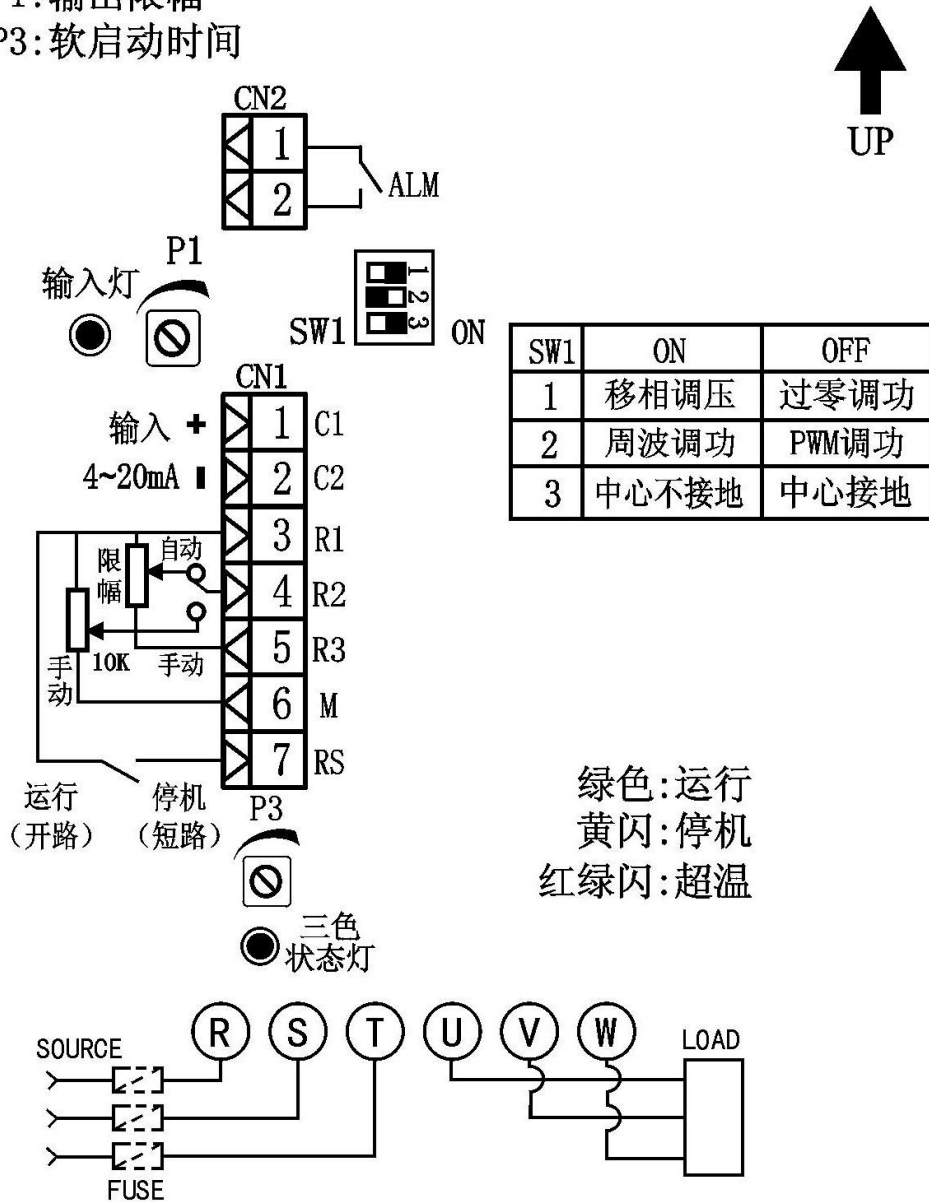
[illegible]1:输出限幅
P3:软启动时间

UP

CN2
1
2
ALM

P1
输入灯

SW1
1
2
3
ON

| SW1 | ON | OFF |
|---|---|---|
| 1 | 移相调压 | 过零调功 |
| 2 | 周波调功 | PWM调功 |
| 3 | 中心不接地 | 中心接地 |

CN1
输入 +
4~20mA -
1 C1
2 C2
3 R1
4 R2
5 R3
6 M
7 RS
限幅
自动
10K
手动
手动

运行
(开路)
停机
(短路)
P3

绿色:运行
黄闪:停机
红绿闪:超温

三色
状态灯

SOURCE
R S T U V W
LOAD
FUSE